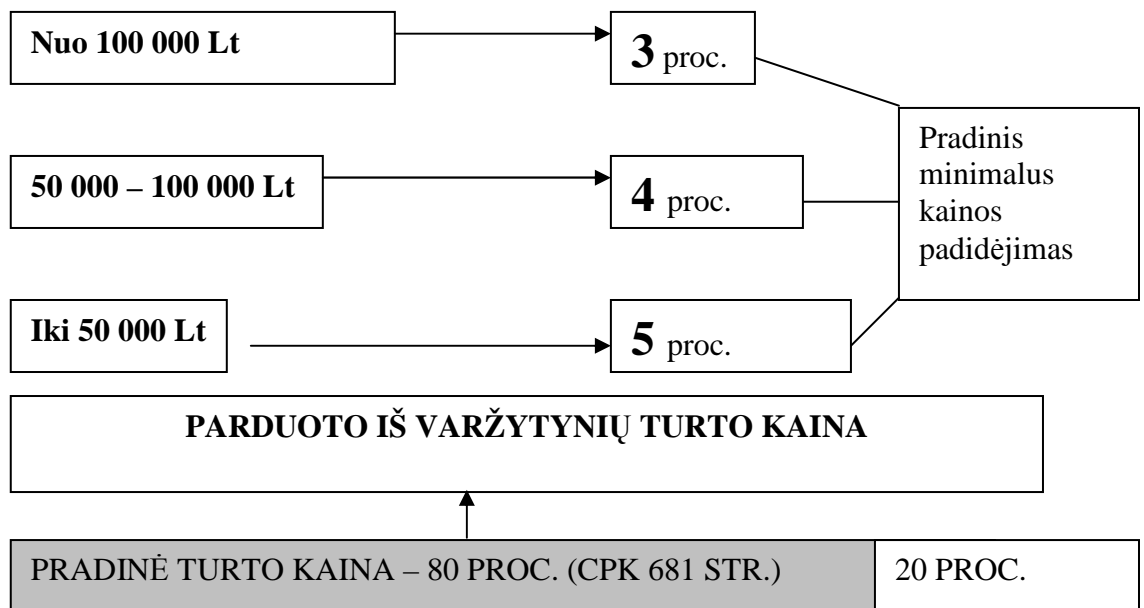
Nuo 100 000 Lt

3 proc.

50 000 – 100 000 Lt

4 proc.

Iki 50 000 Lt

5 proc.

Pradinis minimalus kainos padidėjimas

PARDUOTO IŠ VARŽYTYNIŲ TURTO KAINA

PRADINĖ TURTO KAINA – 80 PROC. (CPK 681 STR.)

20 PROC.